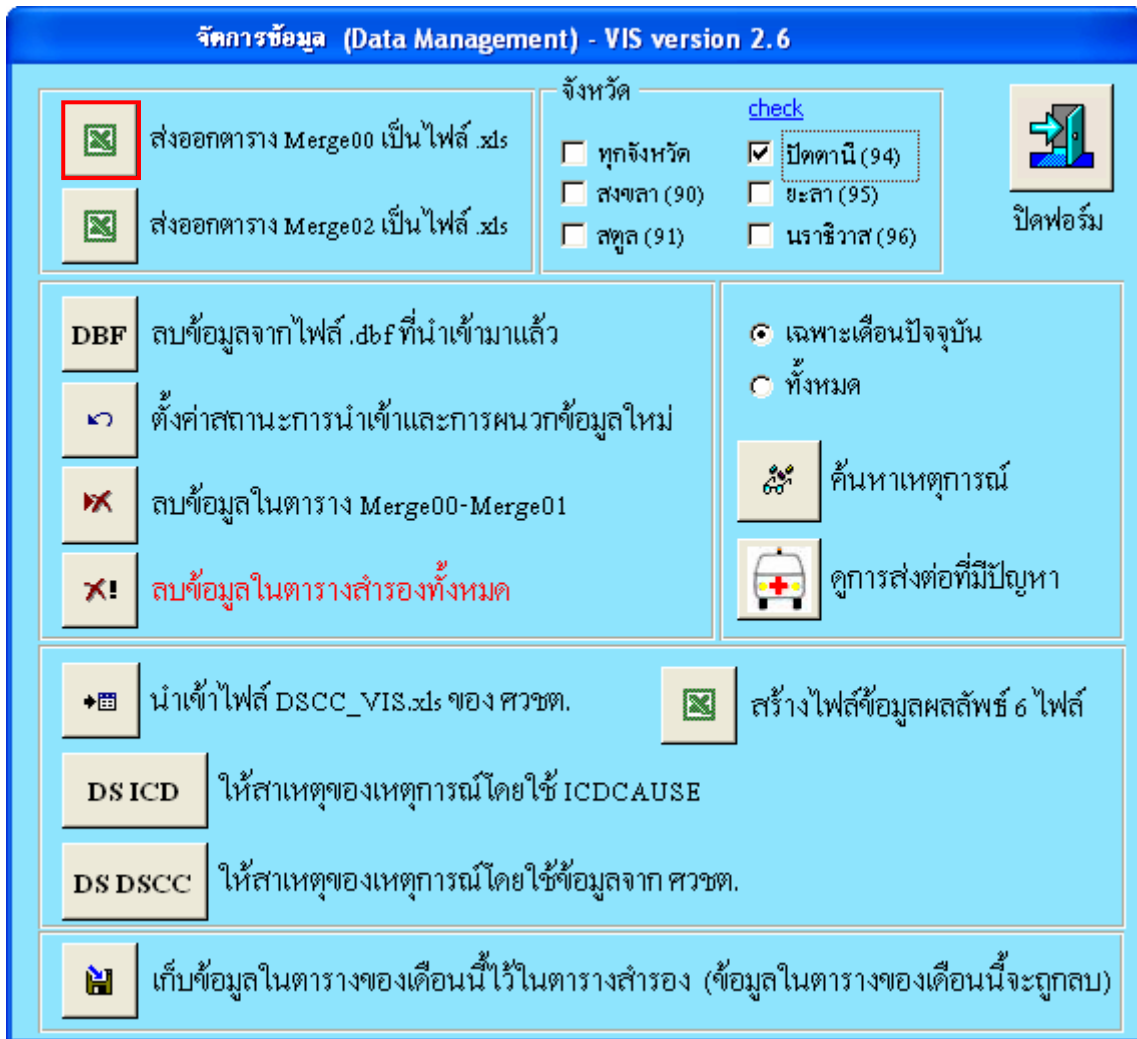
จัดการข้อมูล (Data Management) - VIS version 2.6

ส่งออกตาราง Merge00 เป็นไฟล์ .xls

ส่งออกตาราง Merge02 เป็นไฟล์ .xls

จังหวัด

check

ทุกจังหวัด

ปัตตานี (94)

สงขลา (90)

ยะลา (95)

สตูล (91)

นราธิวาส (96)

ปิดฟอร์ม

DBF ลบข้อมูลจากไฟล์ .dbf ที่นำเข้ามาแล้ว

ตั้งค่าสถานะการนำเข้าและการผนวกข้อมูลใหม่

ลบข้อมูลในตาราง Merge00-Merge01

ลบข้อมูลในตารางสำรองทั้งหมด

เฉพาะเดือนปัจจุบัน

ทั้งหมด

ค้นหาเหตุการณ์

ดูการส่งต่อที่มีปัญหา

นำเข้าไฟล์ DSCC_VIS.xls ของ ศวชต.

สร้างไฟล์ข้อมูลผลลัพธ์ 6 ไฟล์

DS ICD ให้สาเหตุของเหตุการณ์โดยใช้ ICDCAUSE

DS DSCC ให้สาเหตุของเหตุการณ์โดยใช้ข้อมูลจาก ศวชต.

เก็บข้อมูลในตารางของเดือนนี้ไว้ในตารางสำรอง (ข้อมูลในตารางของเดือนนี้จะถูกลบ)